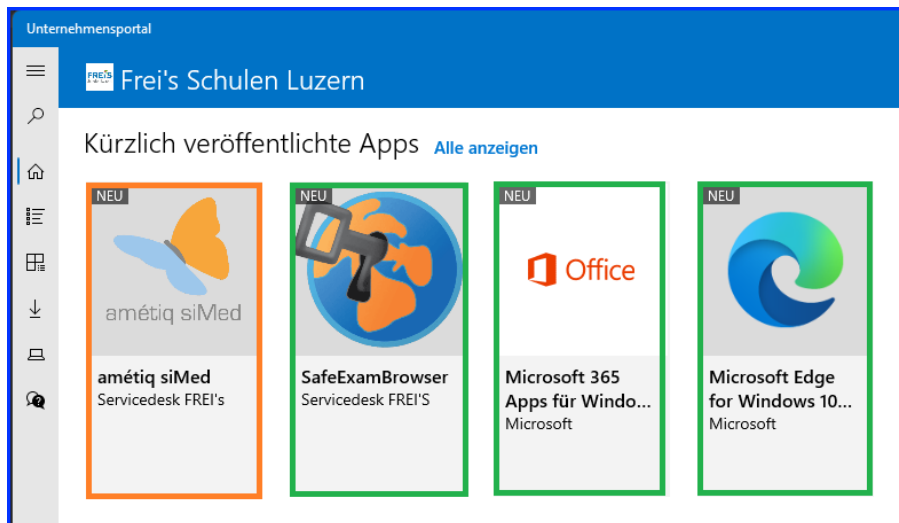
Unternehmensportal

FREI'S

Frei's Schulen Luzern

Kürzlich veröffentlichte Apps Alle anzeigen

NEU

amétiq siMed

amétiq siMed
Servicedesk FREI's

NEU

SafeExamBrowser
Servicedesk FREI'S

NEU

Office

Microsoft 365 Apps für Windo...
Microsoft

NEU

Microsoft Edge for Windows 10...
Microsoft